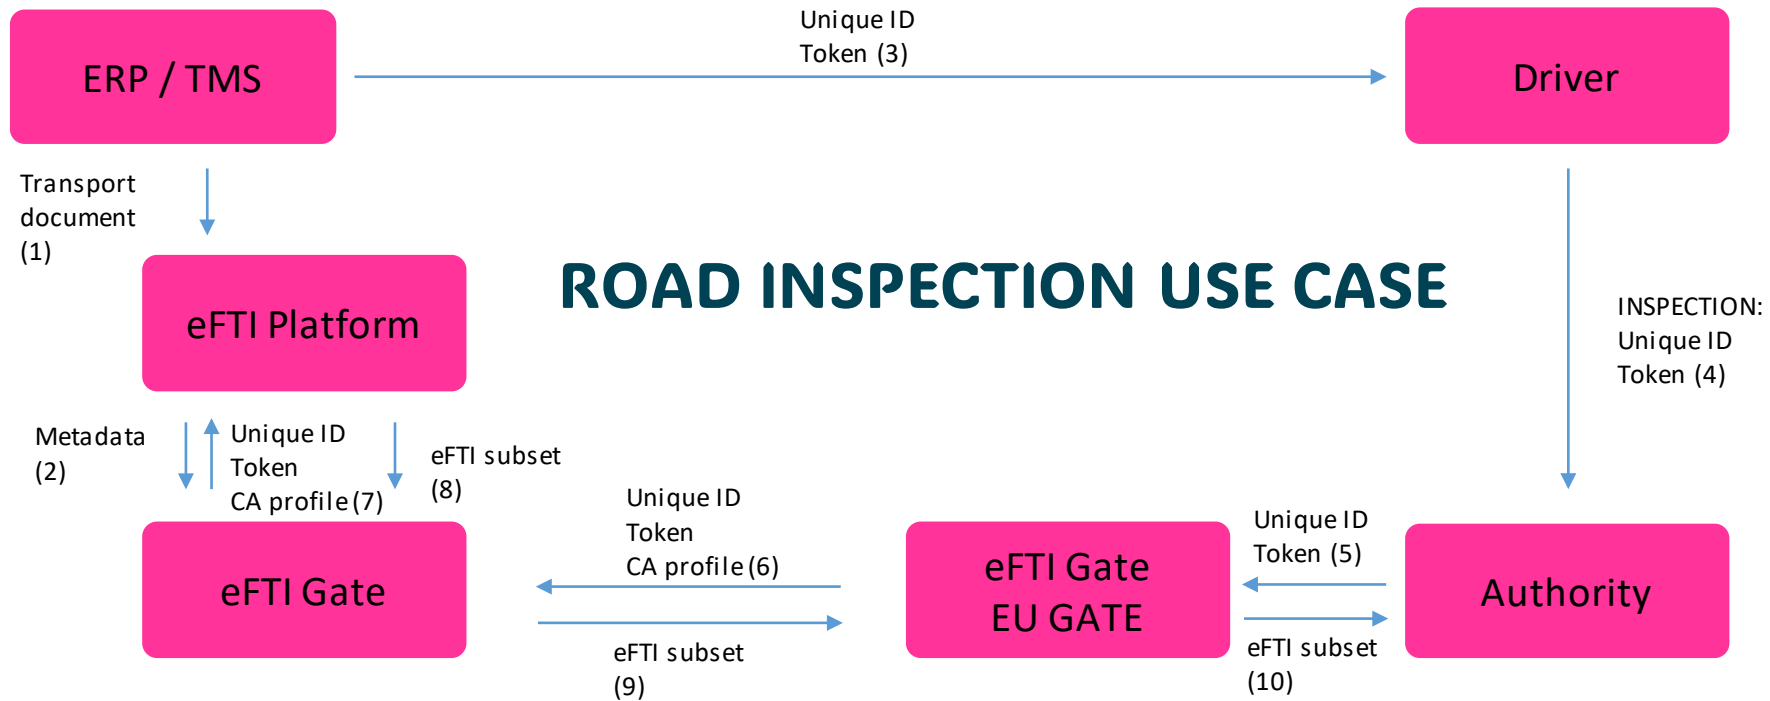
ERP / TMS

Unique ID
Token (3)

Driver

Transport document (1)

eFTI Platform

ROAD INSPECTION USE CASE

INSPECTION:
Unique ID
Token (4)

Metadata (2)

Unique ID
Token
CA profile (7)

eFTI subset (8)

Unique ID
Token
CA profile (6)

Unique ID
Token (5)

eFTI Gate

eFTI Gate
EU GATE

Authority

eFTI subset (9)

eFTI subset (10)